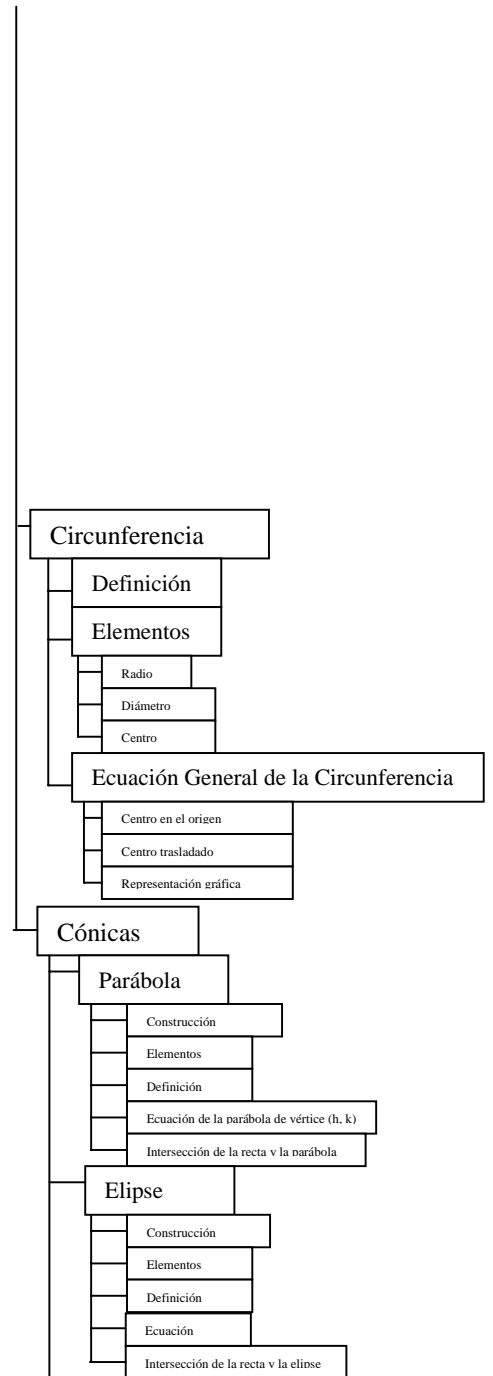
Circunferencia

Definición

Elementos

Radio

Diámetro

Centro

Ecuación General de la Circunferencia

Centro en el origen

Centro trasladado

Representación gráfica

Cónicas

Parábola

Construcción

Elementos

Definición

Ecuación de la parábola de vértice (h, k)

Intersección de la recta y la parábola

Elipse

Construcción

Elementos

Definición

Ecuación

Intersección de la recta y la elipse